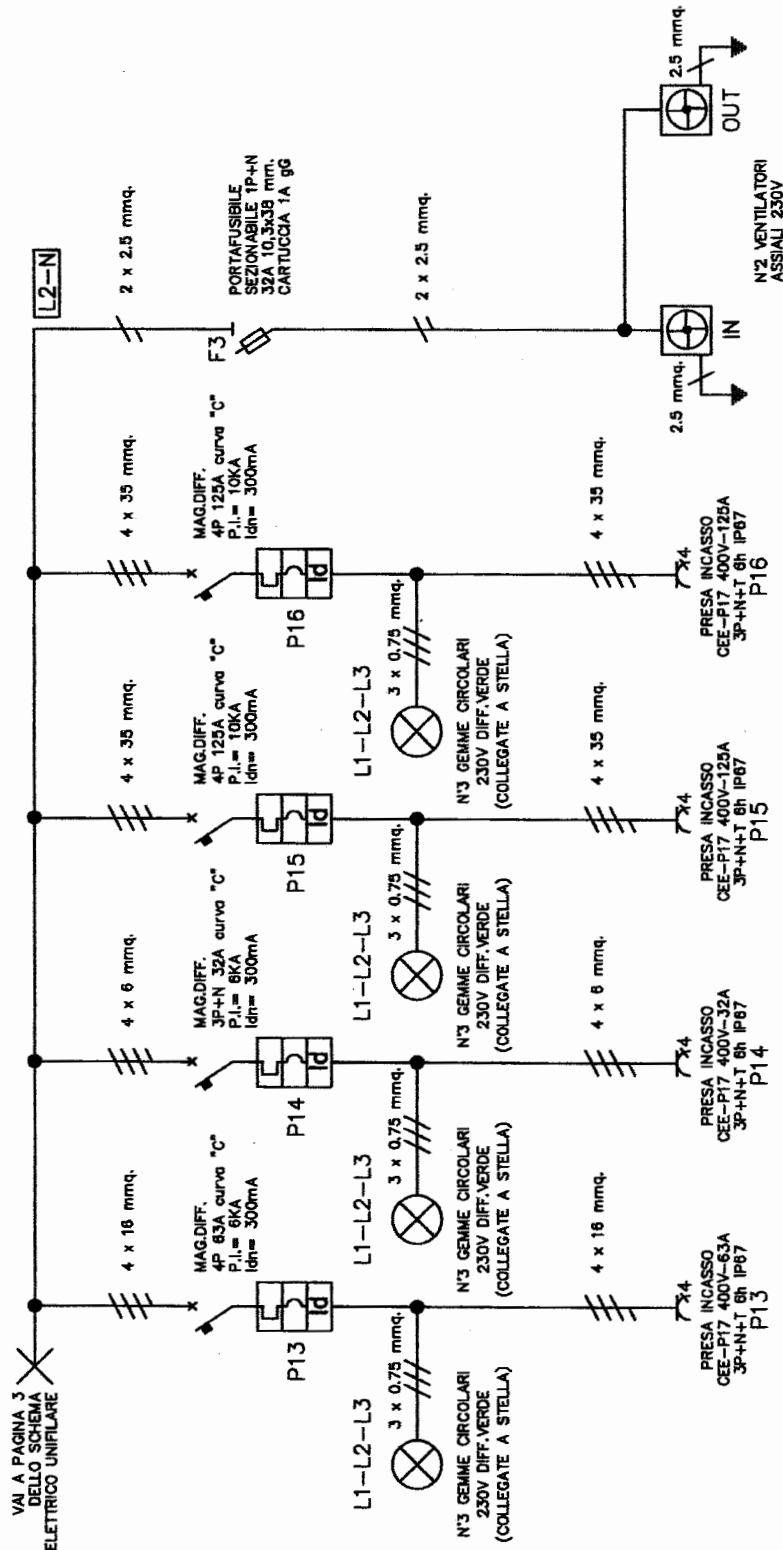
VAI A PAGINA 3
DELLO SCHEMA
ELETTRICO UNIFILARE

4 x 16 mmq.

MAG.DIFF.
4P 63A curva "C"
P.I.= 6KA
Idn= 300mA

P13

Id

3 x 0,75 mmq.

L1–L2–L3

N'3 GEMME CIRCOLARI
230V DIFF.VERDE
(COLLEGATE A STELLA)

4 x 16 mmq.

x4

PRESA INCASSO
CEE-P17 400V-63A
3P+N+T 6h IP67
P13

4 x 6 mmq.

MAG.DIFF.
3P+N 32A curva "C"
P.I.= 6KA
Idn= 300mA

P14

Id

3 x 0,75 mmq.

L1–L2–L3

N'3 GEMME CIRCOLARI
230V DIFF.VERDE
(COLLEGATE A STELLA)

4 x 6 mmq.

x4

PRESA INCASSO
CEE-P17 400V-32A
3P+N+T 6h IP67
P14

4 x 35 mmq.

MAG.DIFF.
4P 125A curva "C"
P.I.= 10KA
Idn= 300mA

P15

Id

3 x 0,75 mmq.

L1–L2–L3

N'3 GEMME CIRCOLARI
230V DIFF.VERDE
(COLLEGATE A STELLA)

4 x 35 mmq.

x4

PRESA INCASSO
CEE-P17 400V-125A
3P+N+T 6h IP67
P15

4 x 35 mmq.

MAG.DIFF.
4P 125A curva "C"
P.I.= 10KA
Idn= 300mA

P16

Id

3 x 0,75 mmq.

L1–L2–L3

4 x 35 mmq.

x4

PRESA INCASSO
CEE-P17 400V-125A
3P+N+T 6h IP67
P16

L2–N

2 x 2.5 mmq.

F3

PORTAFUSIBILE
SEZIONABILE 1P+N
32A 10,3x38 mm.
CARTUCCIA 1A gG

2 x 2.5 mmq.

2.5 mmq.

IN

2.5 mmq.

OUT

N'2 VENTILATORI
ASSIALI 230V